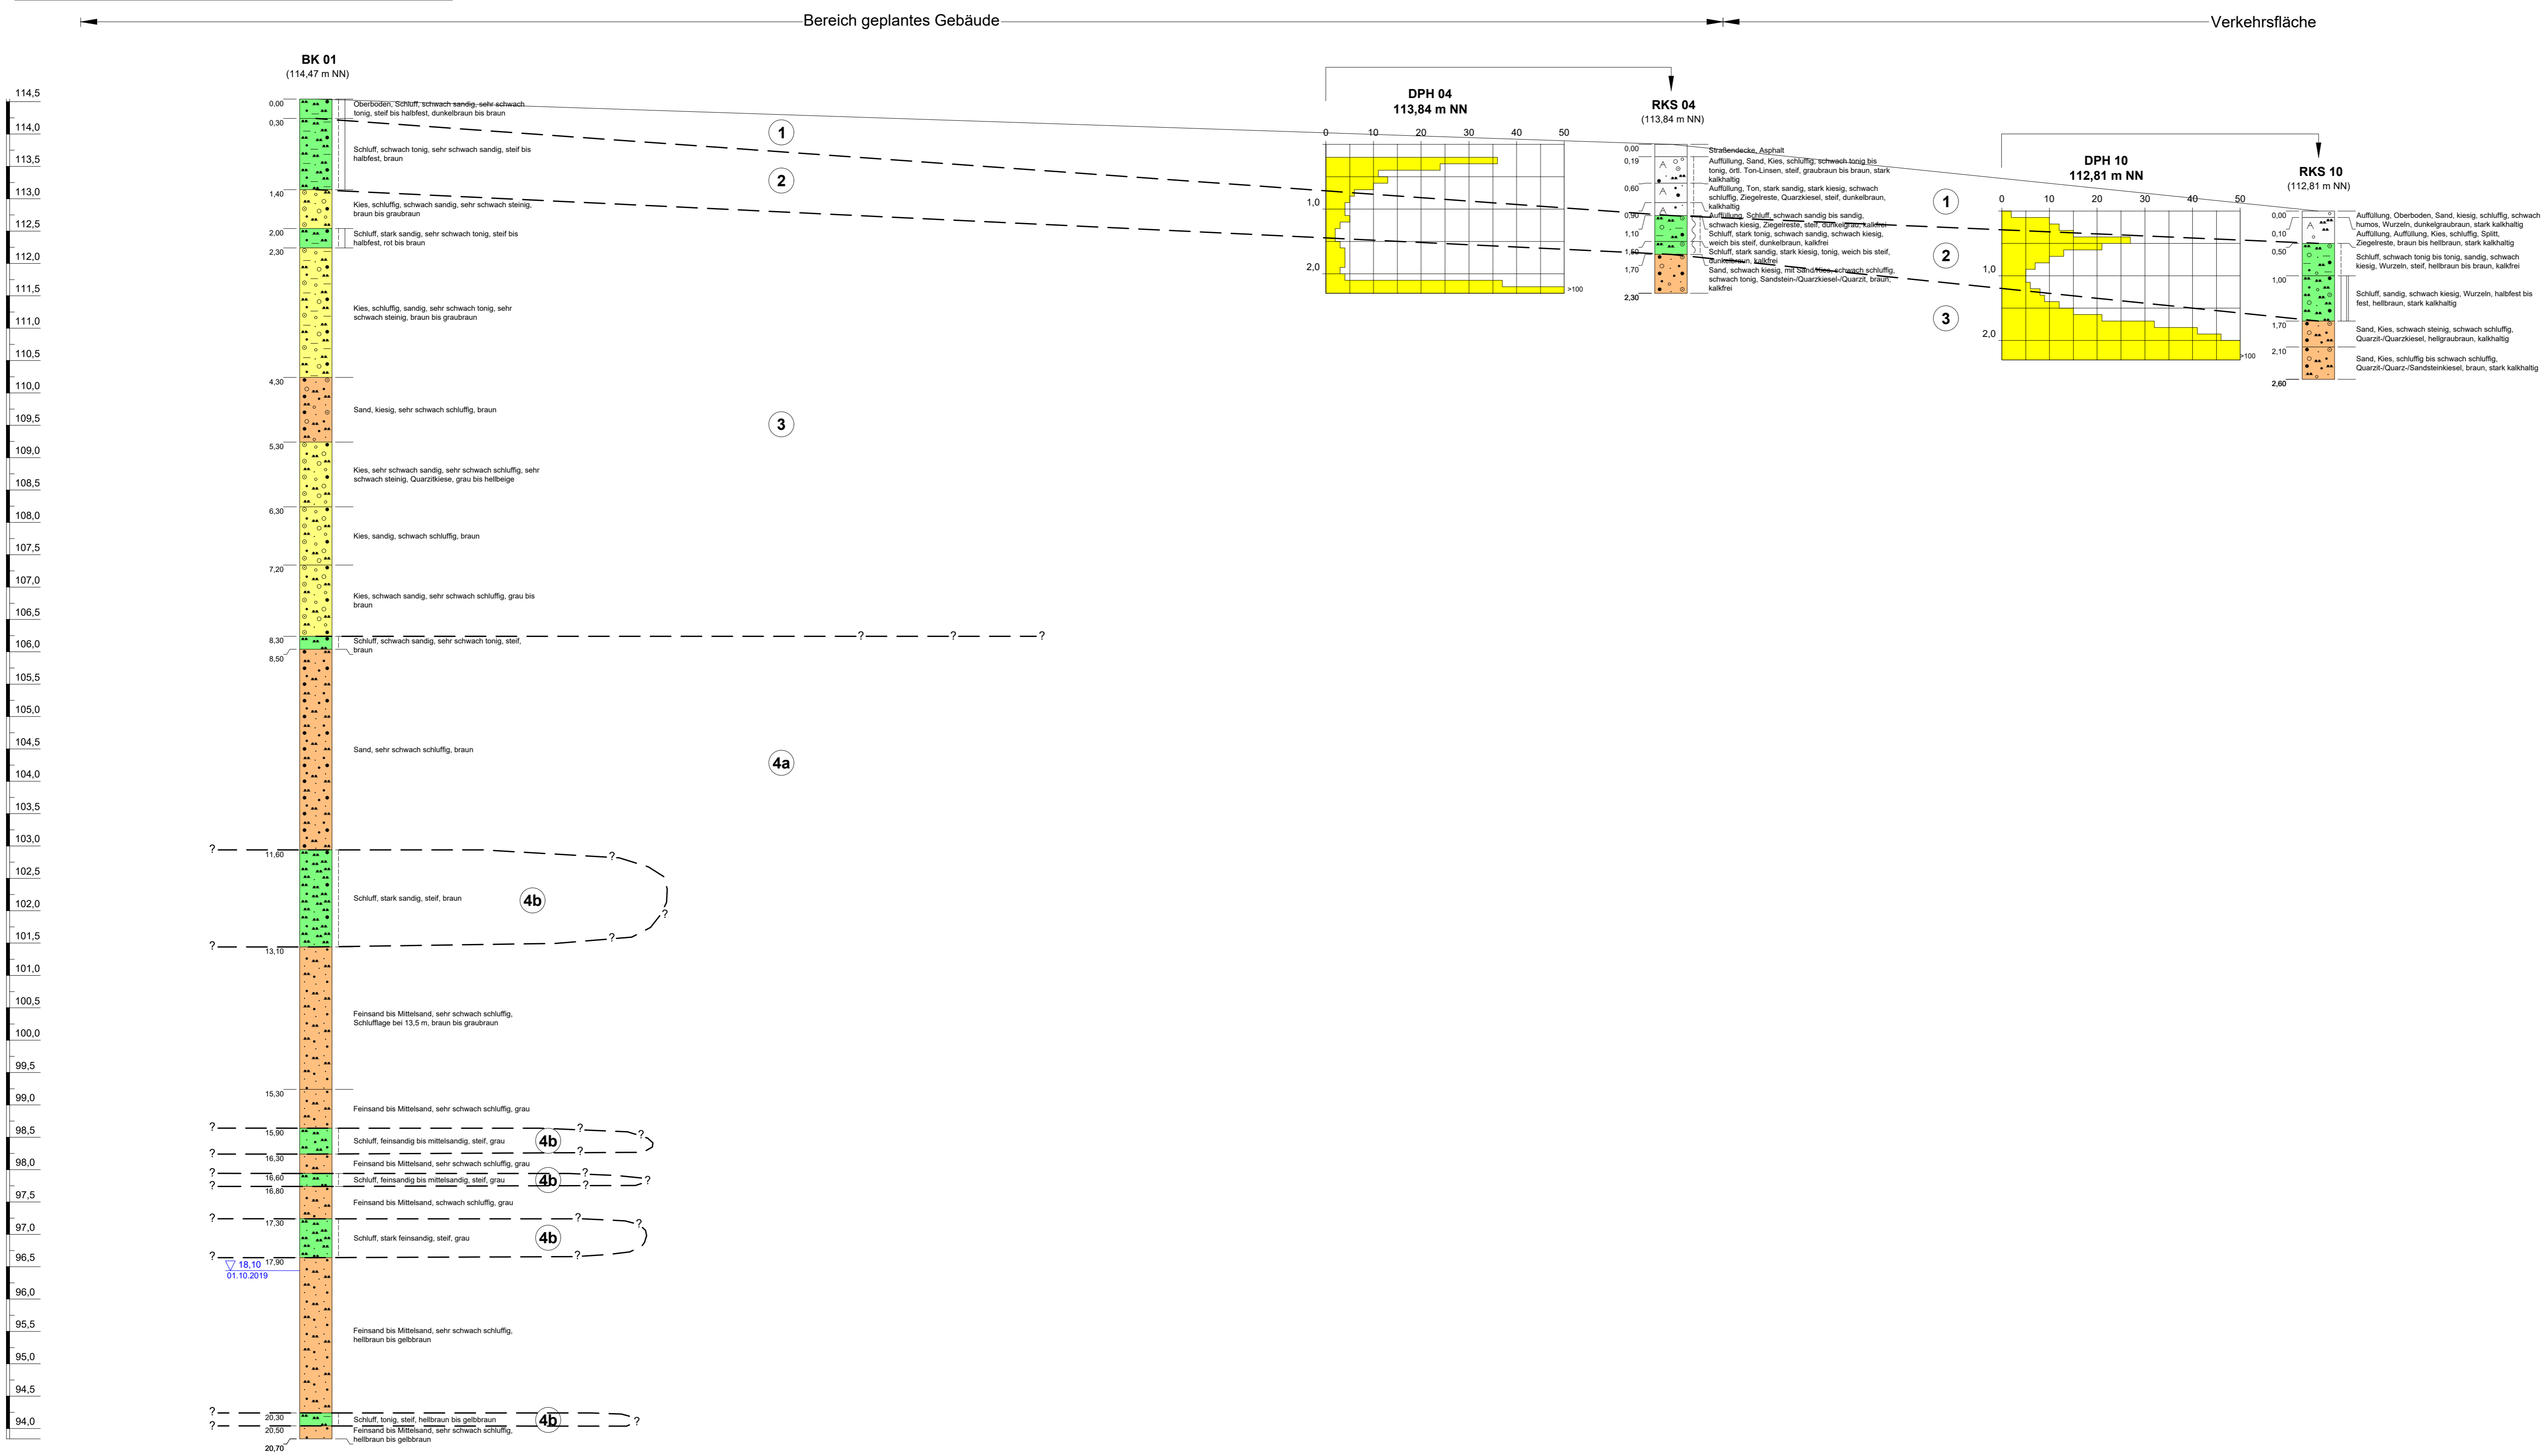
Bereich geplantes Gebäude

Verkehrsfläche

BK 01
(114,47 m NN)

114,5
114,0
113,5
113,0
112,5
112,0
111,5
111,0
110,5
110,0
109,5
109,0
108,5
108,0
107,5
107,0
106,5
106,0
105,5
105,0
104,5
104,0
103,5
103,0
102,5
102,0
101,5
101,0
100,5
100,0
99,5
99,0
98,5
98,0
97,5
97,0
96,5
96,0
95,5
95,0
94,5
94,0

0,00 Oberboden, Schluff, schwach sandig, sehr schwach tonig, steif bis halbfest, dunkelbraun bis braun
0,30 Schluff, schwach tonig, sehr schwach sandig, steif bis halbfest, braun
1,40 Kies, schluffig, schwach sandig, sehr schwach steinig, braun bis graubraun
2,00 Schluff, stark sandig, sehr schwach tonig, steif bis halbfest, rot bis braun
2,30 Kies, schluffig, sandig, sehr schwach tonig, sehr schwach steinig, braun bis graubraun
4,30 Sand, kiesig, sehr schwach schluffig, braun
5,30 Kies, sehr schwach sandig, sehr schwach schluffig, sehr schwach steinig, Quarzitkiese, grau bis hellbeige
6,30 Kies, sandig, schwach schluffig, braun
7,20 Kies, schwach sandig, sehr schwach schluffig, grau bis braun
8,30 Schluff, schwach sandig, sehr schwach tonig, steif, braun
8,50 Sand, sehr schwach schluffig, braun
11,60 Schluff, stark sandig, steif, braun
13,10 Feinsand bis Mittelsand, sehr schwach schluffig, Schlufflage bei 13,5 m, braun bis graubraun
15,30 Feinsand bis Mittelsand, sehr schwach schluffig, grau
15,90 Schluff, feinsandig bis mittelsandig, steif, grau
16,30 Feinsand bis Mittelsand, sehr schwach schluffig, grau
16,60 Schluff, feinsandig bis mittelsandig, steif, grau
16,80 Feinsand bis Mittelsand, schwach schluffig, grau
17,30 Schluff, stark feinsandig, steif, grau
17,90 Feinsand bis Mittelsand, sehr schwach schluffig, hellbraun bis gelbbraun
18,10
01.10.2019
20,30 Schluff, tonig, steif, hellbraun bis gelbbraun
20,50 Feinsand bis Mittelsand, sehr schwach schluffig, hellbraun bis gelbbraun
20,70

1
2
3
4a
4b
4b
4b
4b
4b
? ? ? ? ? ? ? ? ? ? ? ? ? ? ? ? ? ? ? ? ? ? ? ? ? ? ? ? ? ?

DPH 04
113,84 m NN
0 10 20 30 40 50
1,0
2,0
>100

RKS 04
(113,84 m NN)
0,00 Straßendecke, Asphalt
0,19 Auffüllung, Sand, Kies, schluffig, schwach tonig bis tonig, örtl. Ton-Linsen, steif, graubraun bis braun, stark kalkhaltig
0,60 Auffüllung, Ton, stark sandig, stark kiesig, schwach schluffig, Ziegelreste, Quarzkiesel, steif, dunkelbraun, kalkhaltig
0,90 Auffüllung, Schluff, schwach sandig bis sandig, schwach kiesig, Ziegelreste, steif, dunkelgrau, kalkfrei
1,10 Schluff, stark tonig, schwach sandig, schwach kiesig, weich bis steif, dunkelbraun, kalkfrei
1,50 Schluff, stark sandig, stark kiesig, tonig, weich bis steif, dunkelbraun, kalkfrei
1,70 Sand, schwach kiesig, mit Sand/Kies, schwach schluffig, schwach tonig, Sandstein-/Quarzkiesel-/Quarzit, braun, kalkfrei
2,30

1
2
3

DPH 10
112,81 m NN
0 10 20 30 40 50
1,0
2,0
>100

RKS 10
(112,81 m NN)
0,00 Auffüllung, Oberboden, Sand, kiesig, schluffig, schwach humos, Wurzeln, dunkelgraubraun, stark kalkhaltig
0,10 Auffüllung, Auffüllung, Kies, schluffig, Splitt, Ziegelreste, braun bis hellbraun, stark kalkhaltig
0,50 Schluff, schwach tonig bis tonig, sandig, schwach kiesig, Wurzeln, steif, hellbraun bis braun, kalkfrei
1,00 Schluff, sandig, schwach kiesig, Wurzeln, halbfest bis fest, hellbraun, stark kalkhaltig
1,70 Sand, Kies, schwach steinig, schwach schluffig, Quarzit-/Quarzkiesel, hellgraubraun, kalkhaltig
2,10 Sand, Kies, schluffig bis schwach schluffig, Quarzit-/Quarz-/Sandsteinkiesel, braun, stark kalkhaltig
2,60